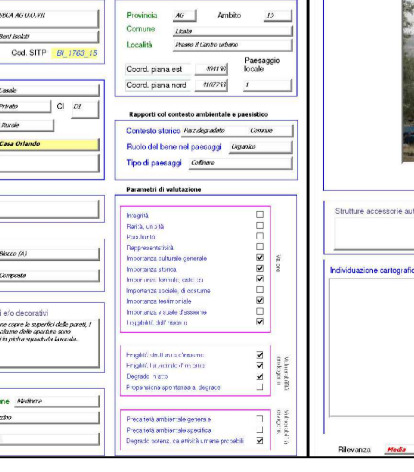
Provincia AG Ambito 10
Comune Licata
Località Paese il Centro urbano
Coord. piana est 399710
Coord. piana nord 4107712
Paesaggio locale 3
Cod. SITP BI_1763_15
Casa Orlando
Rurale
Privato
Cl 01
Rapporti col contesto ambientale e paesistico
Contesto storico Paesaggio degradato Comune
Ruolo del bene nel paesaggio Degradato
Tipo di paesaggi Collinare
Parametri di valutazione
Integrità
Rarità, unicità
Ripetitività
Rappresentatività
Importanza culturale generale
Importanza storica
Importanza formale, estetica
Importanza sociale, di costume
Importanza testimoniale
Importanza a scala d'assieme
Leggibilità dell'insieme
Fragilità strutturale intrinseca
Fragilità funzionale d'insieme
Degrado in atto
Propensione spontanea al degrado
Precarietà ambientale generica
Precarietà ambientale specifica
Degrado potenz. da attività umane prevedibili
Blocco (A)
Composta
i e/o decorativi
Strutture accessorie
Individuazione cartografica
Rilevanza Media